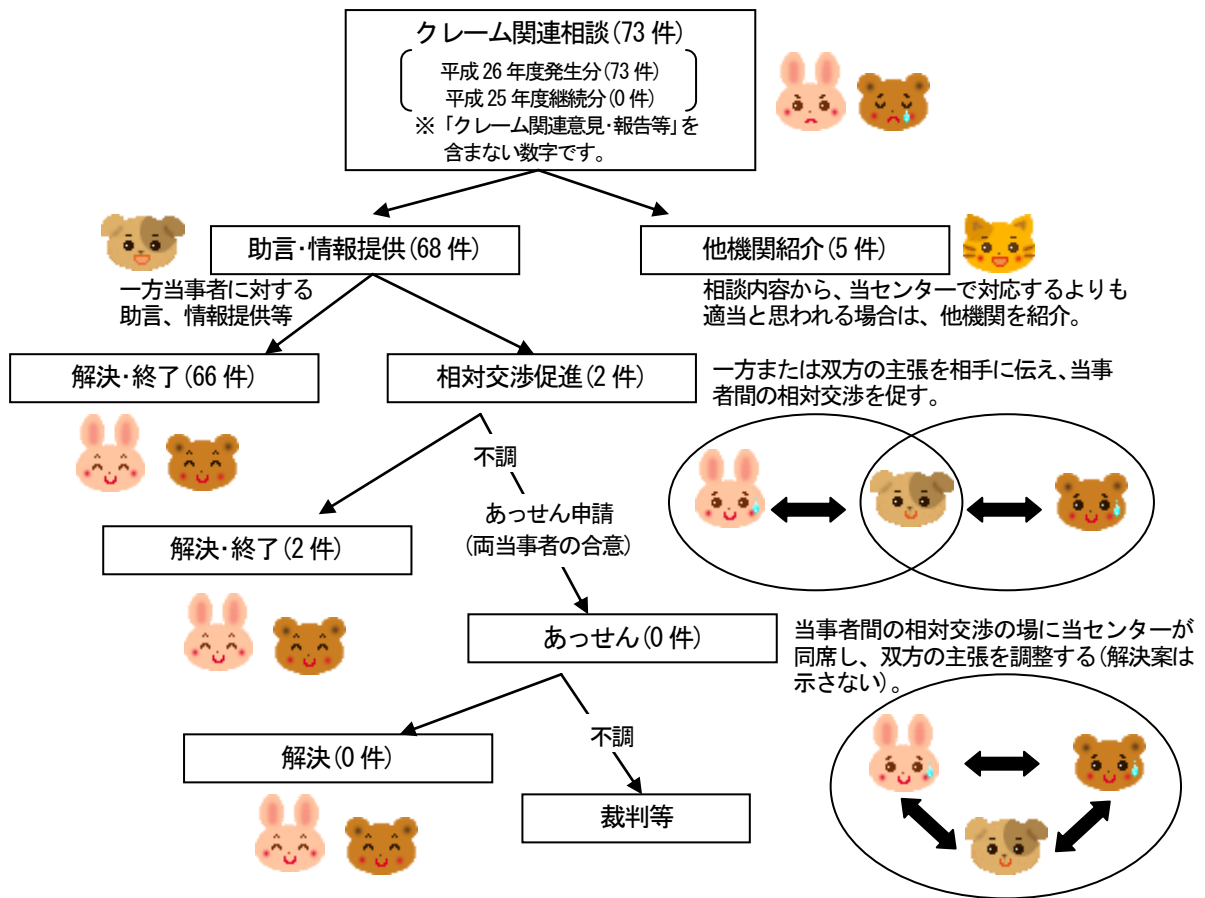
クレーム関連相談(73 件)
平成 26 年度発生分(73 件)
平成 25 年度継続分(0 件)
※「クレーム関連意見・報告等」を含まない数字です。

助言・情報提供(68 件)
一方当事者に対する助言、情報提供等

他機関紹介(5 件)
相談内容から、当センターで対応するよりも適当と思われる場合は、他機関を紹介。

解決・終了(66 件)

相対交渉促進(2 件)
一方または双方の主張を相手に伝え、当事者間の相対交渉を促す。

不調

あっせん申請
(両当事者の合意)

解決・終了(2 件)

あっせん(0 件)
当事者間の相対交渉の場に当センターが同席し、双方の主張を調整する(解決案は示さない)。

不調

解決(0 件)

裁判等